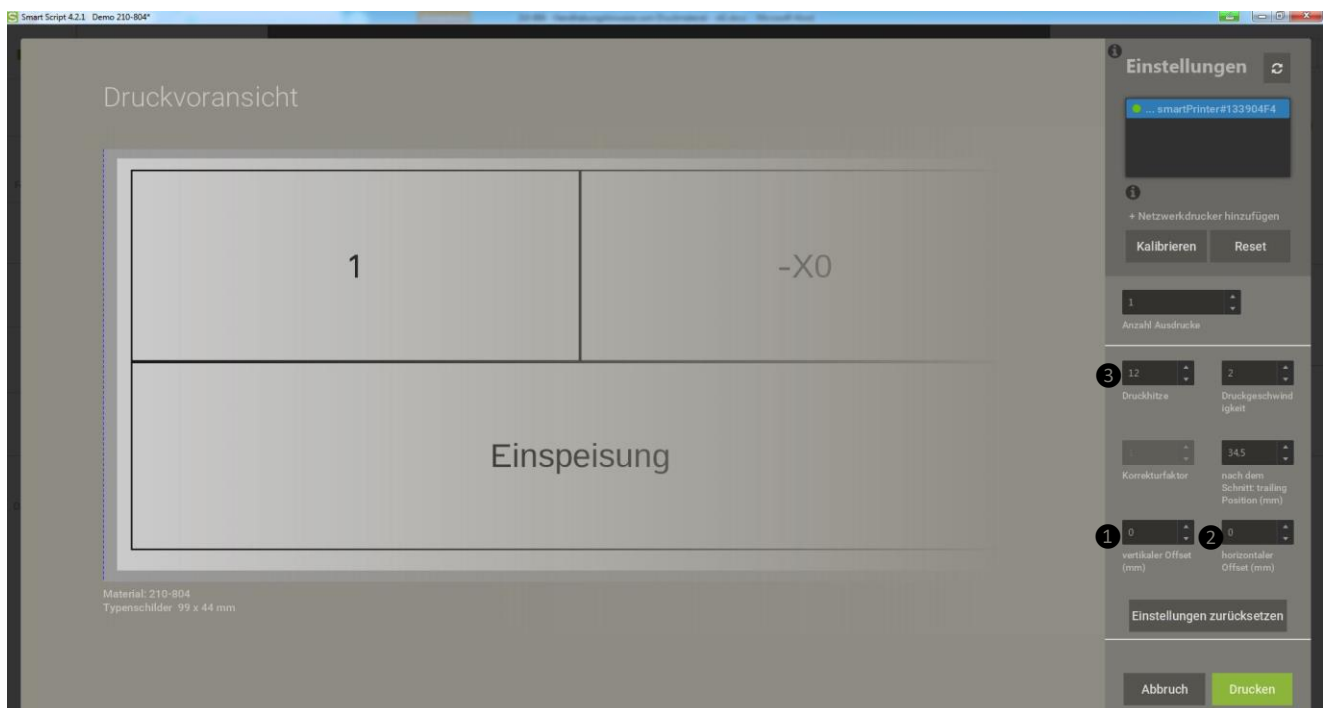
Smart Script 4.2.1 Demo 210-804*

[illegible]

Druckvoransicht

1

-X0

Einspeisung

Material: 210-804
Typenschilder 99 x 44 mm

Einstellungen

... smartPrinter#133904F4

+ Netzwerkdrucker hinzufügen

Kalibrieren

Reset

1

Anzahl Ausdrucke

3

12

Druckhitze

2

Druckgeschwindigkeit

1

Korrekturfaktor

34.5

nach dem Schnitt: trailing Position (mm)

1

0

vertikaler Offset (mm)

2

0

horizontaler Offset (mm)

Einstellungen zurücksetzen

Abbruch

Drucken